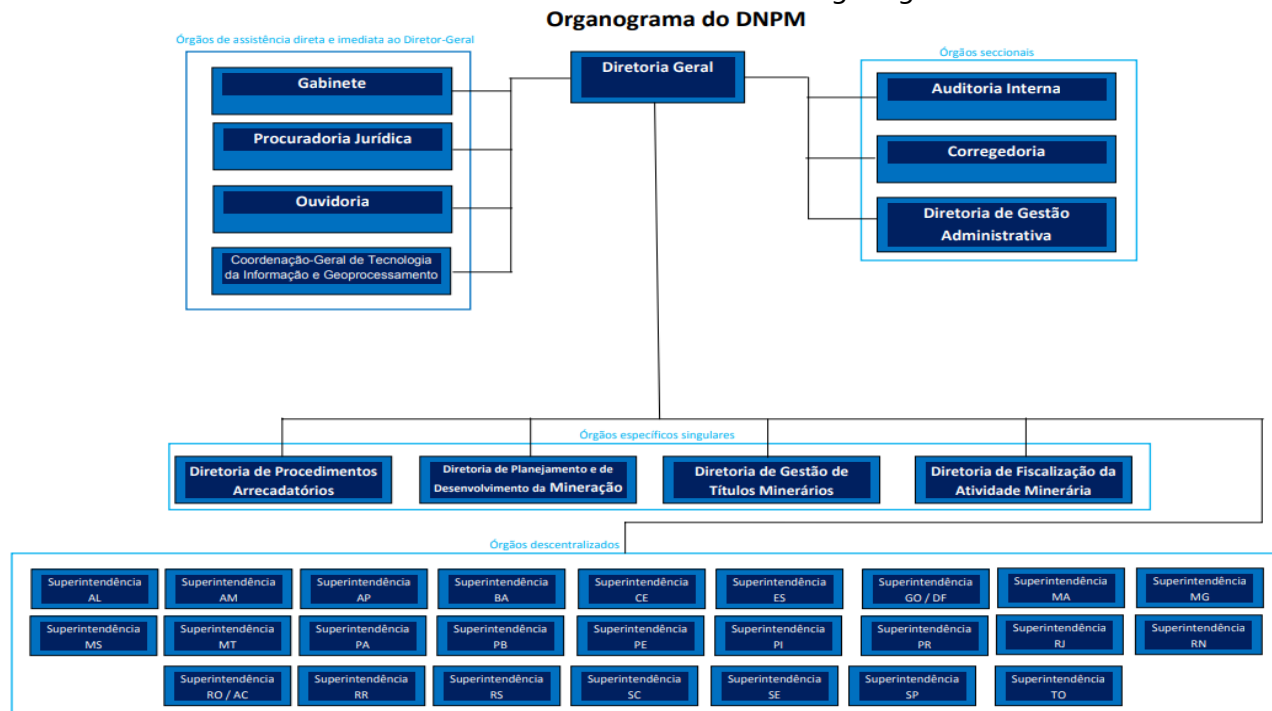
Organograma do DNPM

Órgãos de assistência direta e imediata ao Diretor-Geral

Gabinete

Procuradoria Jurídica

Ouvidoria

Coordenação-Geral de Tecnologia da Informação e Geoprocessamento

Diretoria Geral

Órgãos seccionais

Auditoria Interna

Corregedoria

Diretoria de Gestão Administrativa

Órgãos específicos singulares

Diretoria de Procedimentos Arrecadatórios

Diretoria de Planejamento e de Desenvolvimento da Mineração

Diretoria de Gestão de Títulos Minerários

Diretoria de Fiscalização da Atividade Minerária

Órgãos descentralizados

Superintendência AL

Superintendência AM

Superintendência AP

Superintendência BA

Superintendência CE

Superintendência ES

Superintendência GO / DF

Superintendência MA

Superintendência MG

Superintendência MS

Superintendência MT

Superintendência PA

Superintendência PB

Superintendência PE

Superintendência PI

Superintendência PR

Superintendência RJ

Superintendência RN

Superintendência RO / AC

Superintendência RR

Superintendência RS

Superintendência SC

Superintendência SE

Superintendência SP

Superintendência TO